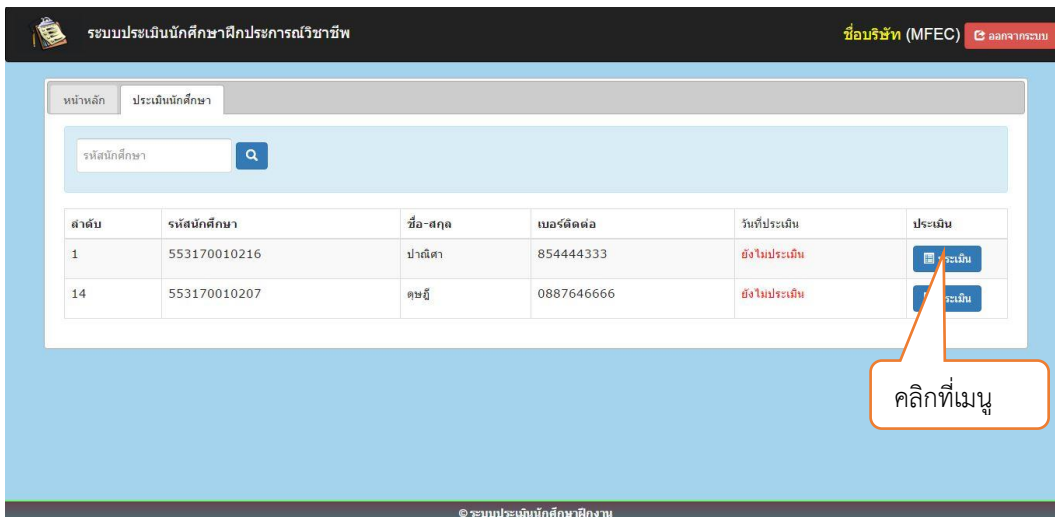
ระบบประเมินนักศึกษาฝึกประการณ์วิชาชีพ

ชื่อบริษัท (MFEC) ออกจากระบบ

หน้าหลัก | ประเมินนักศึกษา

รหัสนักศึกษา

| ลำดับ | รหัสนักศึกษา | ชื่อ-สกุล | เบอร์ติดต่อ | วันที่ประเมิน | ประเมิน |
|---|---|---|---|---|---|
| 1 | 553170010216 | ปาณิศา | 854444333 | ยังไม่ประเมิน | ประเมิน |
| 14 | 553170010207 | ดุษฎี | 0887646666 | ยังไม่ประเมิน | ประเมิน |

คลิกที่เมนู

© ระบบประเมินนักศึกษาฝึกงาน